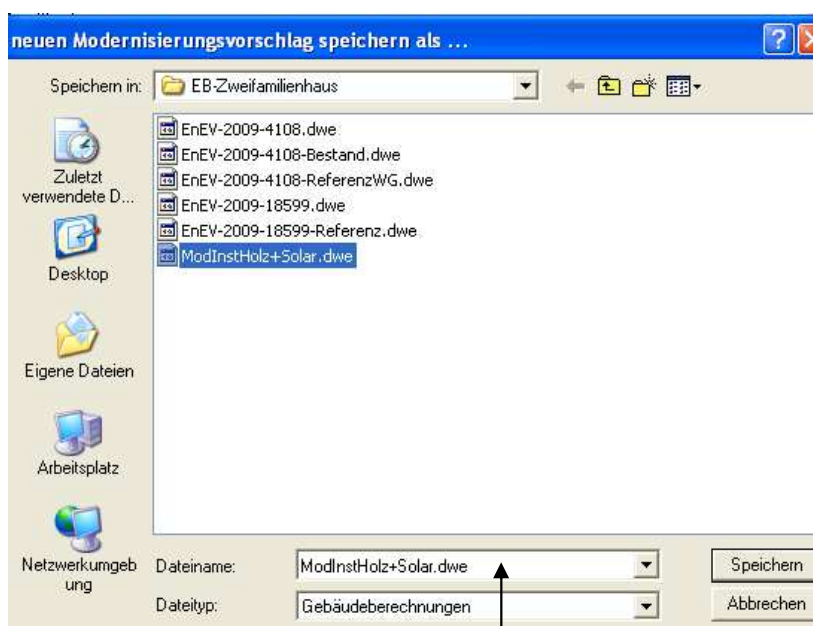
neuen Modernisierungsvorschlag speichern als ...

Speichern in: EB-Zweifamilienhaus

Zuletzt verwendete D...

Desktop

Eigene Dateien

Arbeitsplatz

Netzwerkumgebung

EnEV-2009-4108.dwe
EnEV-2009-4108-Bestand.dwe
EnEV-2009-4108-ReferenzWG.dwe
EnEV-2009-18599.dwe
EnEV-2009-18599-Referenz.dwe
ModInstHolz+Solar.dwe

Dateiname: ModInstHolz+Solar.dwe

Dateityp: Gebäudeberechnungen

Speichern

Abbrechen